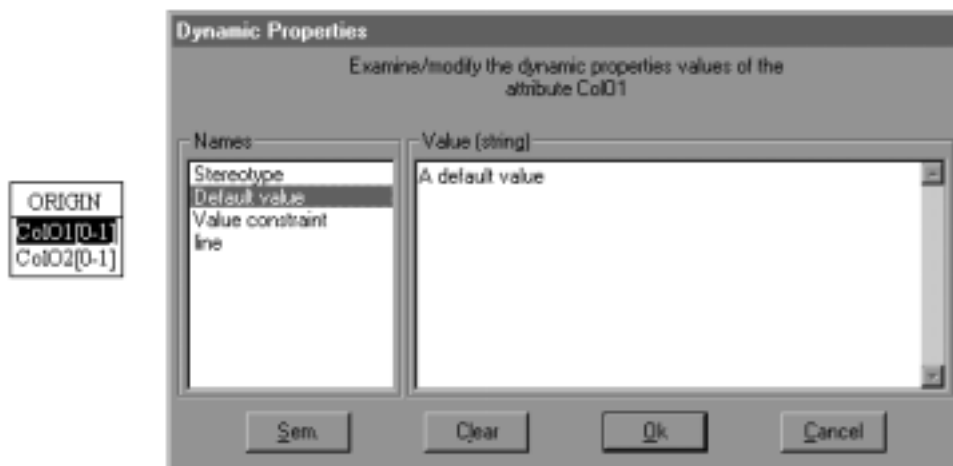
ORIGIN
ColO1[0-1]
ColO2[0-1]

Dynamic Properties

Examine/modify the dynamic properties values of the attribute ColO1

Names
Stereotype
Default value
Value constraint
line

Value (string)
A default value

Sem.
Clear
Ok
Cancel